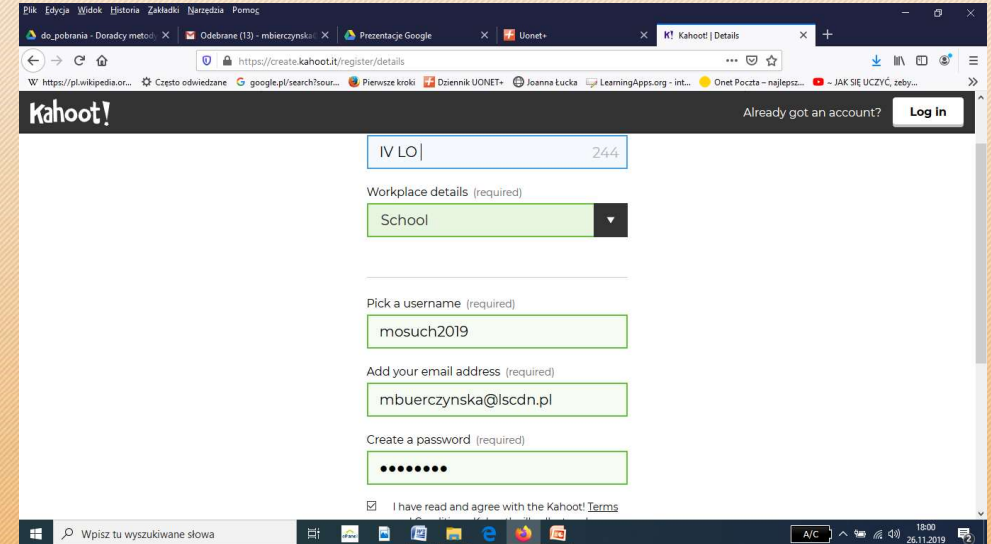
Plik Edycja Widok Historia Zakładki Narzędzia Pomoc

do_pobrania - Doradcy metod | Odebrane (13) - mbierczynska | Prezentacje Google | Uonet+ | Kahoot! | Details

https://create.kahoot.it/register/details

https://pl.wikipedia.or... Często odwiedzane google.pl/search?sour... Pierwsze kroki Dziennik UONET+ Joanna Łucka LearningApps.org - int... Onet Poczta – najlepsz... ~ JAK SIĘ UCZYĆ, żeby...

Kahoot!

Already got an account? Log in

IV LO 244

Workplace details (required)

School

Pick a username (required)

mosuch2019

Add your email address (required)

mbuerczynska@lscdn.pl

Create a password (required)

••••••••

I have read and agree with the Kahoot! Terms

Wpisz tu wyszukiwane słowa

A/C 18:00 26.11.2019